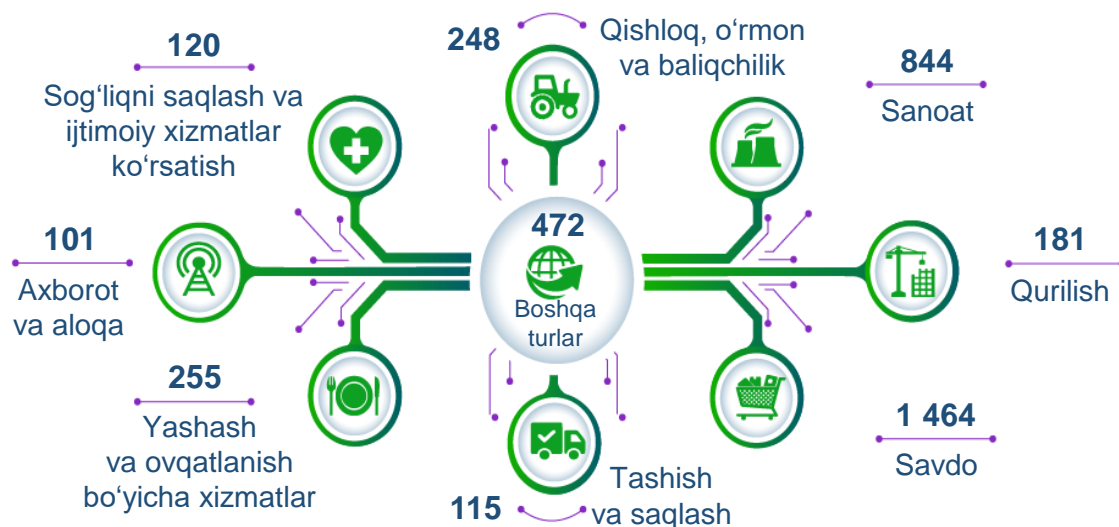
120
Sog‘liqni saqlash va ijtimoiy xizmatlar ko‘rsatish

248
Qishloq, o‘rmon va baliqchilik

844
Sanoat

101
Axborot va aloqa

472
Boshqa turlar

181
Qurilish

255
Yashash va ovqatlanish bo‘yicha xizmatlar

1 464
Savdo

Tashish va saqlash
115